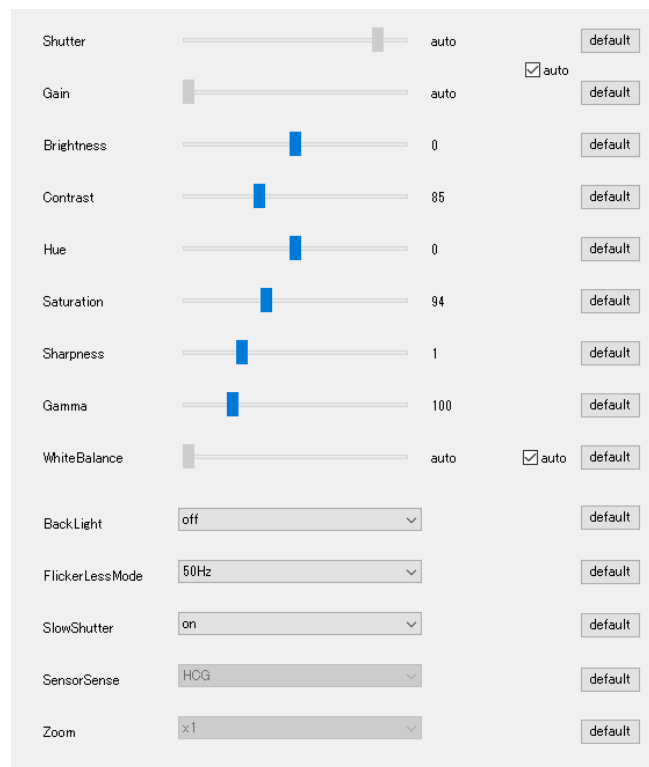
Shutter auto default
auto
Gain auto default

Brightness 0 default

Contrast 85 default

Hue 0 default

Saturation 94 default

Sharpness 1 default

Gamma 100 default

WhiteBalance auto auto default

BackLight off default

FlickerLessMode 50Hz default

SlowShutter on default

SensorSense HCG default

Zoom x1 default